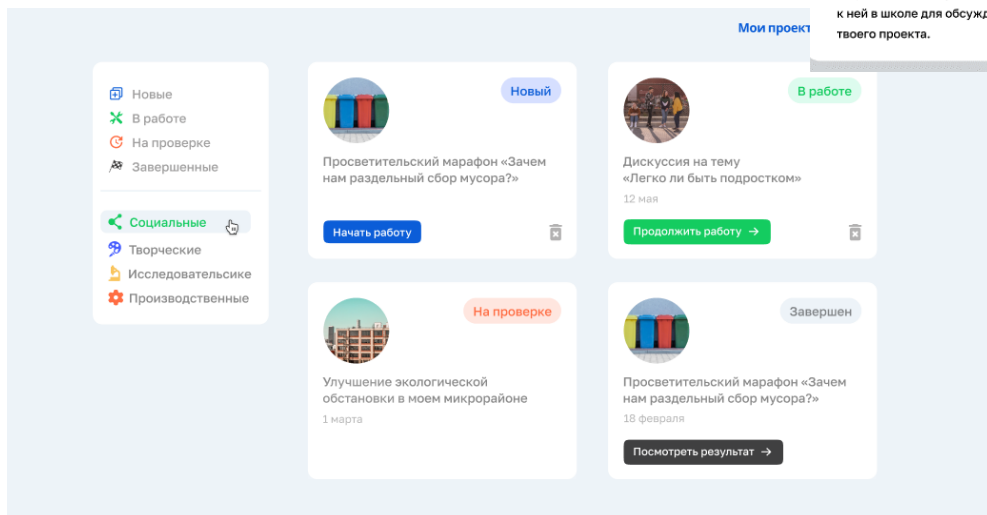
Мои проект

к ней в школе для обсужд
твоего проекта.

Новые
В работе
На проверке
Завершенные

Социальные
Творческие
Исследовательсике
Производственные

Новый
Просветительский марафон «Зачем нам раздельный сбор мусора?»
Начать работу

В работе
Дискуссия на тему «Легко ли быть подростком»
12 мая
Продолжить работу →

На проверке
Улучшение экологической обстановки в моем микрорайоне
1 марта

Завершен
Просветительский марафон «Зачем нам раздельный сбор мусора?»
18 февраля
Посмотреть результат →